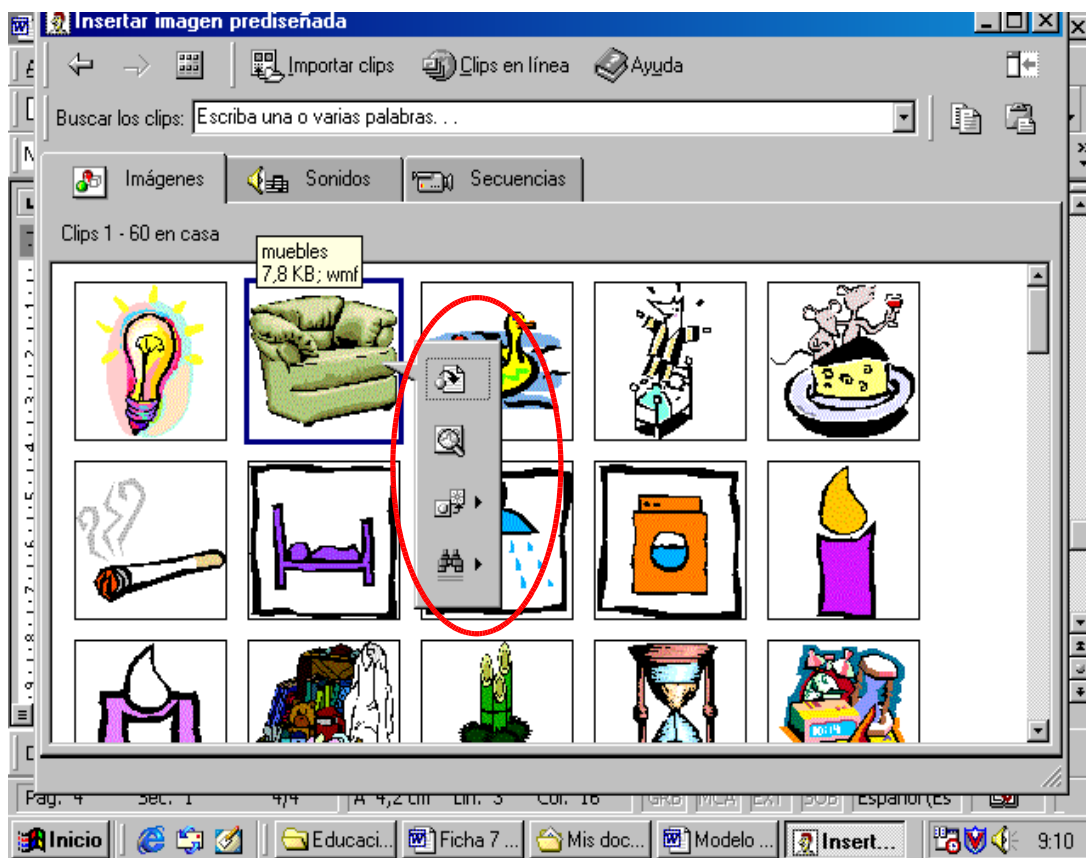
Insertar imagen prediseñada

Importar clips Clips en línea Ayuda

Buscar los clips: Escriba una o varias palabras. . .

Imágenes Sonidos Secuencias

Clips 1 - 60 en casa

muebles
7,8 KB; wmf

Pág. 4 Sec. 1 4/4 A 4,2 cm Lín. 3 Col. 16 GRB MCA EXT SOB Español (Es

Inicio Educaci... Ficha 7 ... Mis doc... Modelo ... Insert... 9:10